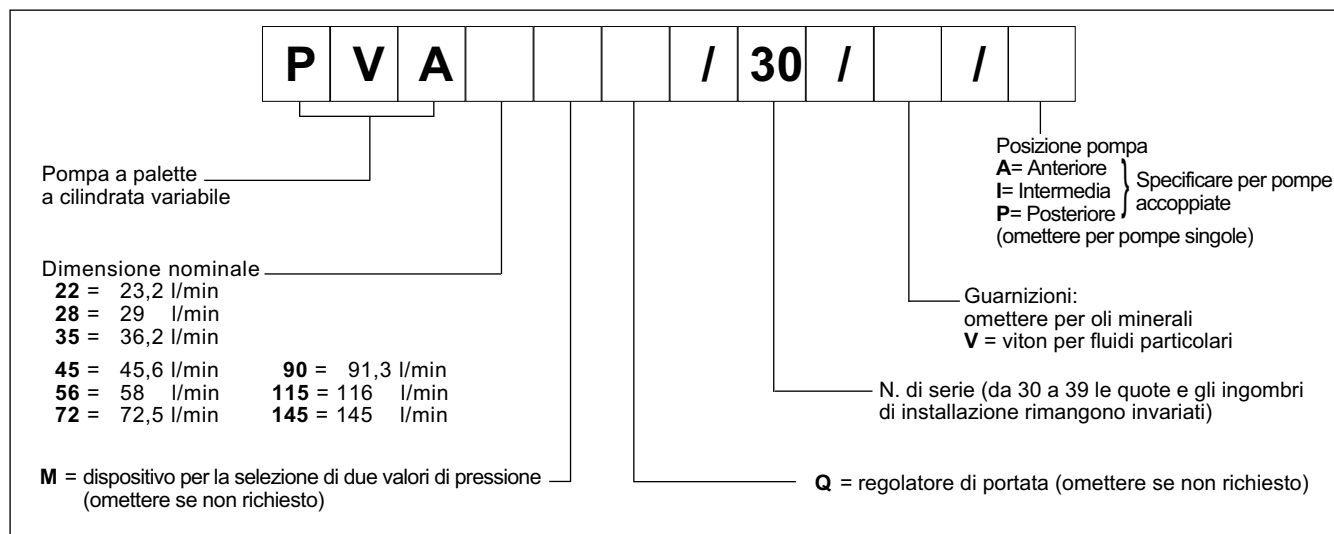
| P | V | A | | | | / | 30 | / | | / | |
|---|---|---|---|---|---|---|---|---|---|---|---|

Posizione pompa
**A**= Anteriore
**I**= Intermedia
**P**= Posteriore
Specificare per pompe accoppiate
(omettere per pompe singole)

Pompa a palette a cilindrata variabile

Guarnizioni:
omettere per oli minerali
**V** = viton per fluidi particolari

Dimensione nominale
**22** = 23,2 l/min
**28** = 29 l/min
**35** = 36,2 l/min

**45** = 45,6 l/min
**56** = 58 l/min
**72** = 72,5 l/min

**90** = 91,3 l/min
**115** = 116 l/min
**145** = 145 l/min

N. di serie (da 30 a 39 le quote e gli ingombri di installazione rimangono invariati)

**M** = dispositivo per la selezione di due valori di pressione (omettere se non richiesto)

**Q** = regolatore di portata (omettere se non richiesto)